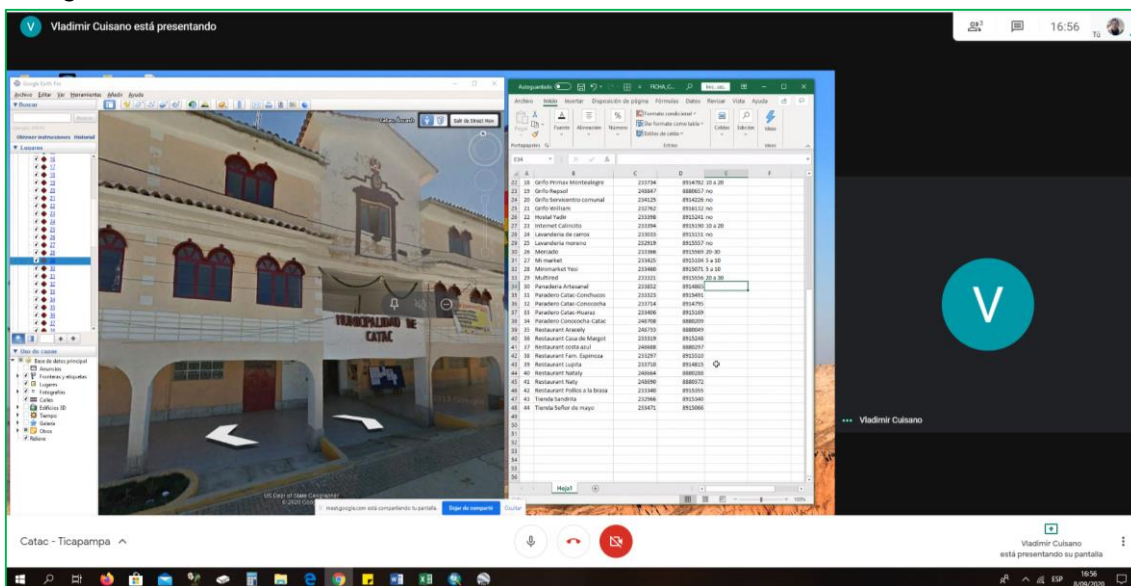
V Vladimir Cuisano está presentando

3

16:56

Tú

Google Earth Pro

Archivo Editar Ver Herramientas Añadir Ayuda

Buscar

Obtener instrucciones Historial

Lugares

Capas

Base de datos principal

Anuncios

Fronteras y etiquetas

Lugares

Fotografías

Calles

Edificios 3D

Tiempo

Galería

Otros

Relieve

Exit Street View

MUNICIPALIDAD DE CATAC

US Dept of State Geographer
© 2020 Google

meet.google.com está compartiendo tu pantalla. Dejar de compartir Ocultar

Autoguardado ROHA_C... Iniciar sesión

Archivo Inicio Insertar Disposición de página Fórmulas Datos Revisar Vista Ayuda

Pegar Fuente Alineación Número Formato condicional Dar formato como tabla Estilos de celda Celdas Edición Ideas

Portapapeles Estilos Ideas

E34

| | A | B | C | D | E | F |
|---|---|---|---|---|---|---|
| 21 | 18 | Grifo Primax Montealegre | 233794 | 8914782 | 10 a 20 | |
| 22 | 19 | Grifo Repsol | 248667 | 8880617 | no | |
| 23 | 20 | Grifo Servicentro comunal | 234125 | 8914226 | no | |
| 24 | 21 | Grifo William | 232762 | 8916132 | no | |
| 25 | 22 | Hostal Yadir | 233098 | 8915241 | no | |
| 26 | 23 | Internet Calincito | 233094 | 8915190 | 10 a 20 | |
| 27 | 24 | Lavanderia de carros | 233033 | 8915151 | no | |
| 28 | 25 | Lavanderia moreno | 232919 | 8915557 | no | |
| 29 | 26 | Mercado | 233086 | 8915069 | 20-30 | |
| 30 | 27 | Mi market | 233625 | 8915104 | 5 a 10 | |
| 31 | 28 | Minimarket Yesi | 233460 | 8915071 | 5 a 10 | |
| 32 | 29 | Multired | 233221 | 8915556 | 20 a 30 | |
| 33 | 30 | Panaderia Artesanal | 233852 | 8914801 | | |
| 34 | 31 | Paradero Catac-Conchucos | 233323 | 8915491 | | |
| 35 | 32 | Paradero Catac-Conococha | 233714 | 8914795 | | |
| 36 | 33 | Paradero Catac-Huaraz | 233408 | 8915169 | | |
| 37 | 34 | Paradero Conococha-Catac | 248708 | 8880209 | | |
| 38 | 35 | Restaurant Aracely | 248733 | 8880049 | | |
| 39 | 36 | Restaurant Casa de Margot | 233319 | 8915240 | | |
| 40 | 37 | Restaurant costa azul | 248688 | 8880297 | | |
| 41 | 38 | Restaurant Fam. Espinoza | 233297 | 8915510 | | |
| 42 | 39 | Restaurant Lupita | 233710 | 8914813 | | |
| 43 | 40 | Restaurant Nataly | 248664 | 8880288 | | |
| 44 | 41 | Restaurant Naty | 248690 | 8880572 | | |
| 45 | 42 | Restaurant Pollos a la brasa | 233340 | 8915355 | | |
| 46 | 43 | Tienda Sandrita | 232966 | 8915340 | | |
| 47 | 44 | Tienda Señor de mayo | 233471 | 8915066 | | |
| 48 | | | | | | |
| 49 | | | | | | |
| 50 | | | | | | |
| 51 | | | | | | |
| 52 | | | | | | |
| 53 | | | | | | |
| 54 | | | | | | |
| 55 | | | | | | |
| 56 | | | | | | |

Hoja1

100%

V

Vladimir Cuisano

Catac - Ticapampa

Vladimir Cuisano está presentando su pantalla

ESP 16:56 8/09/2020